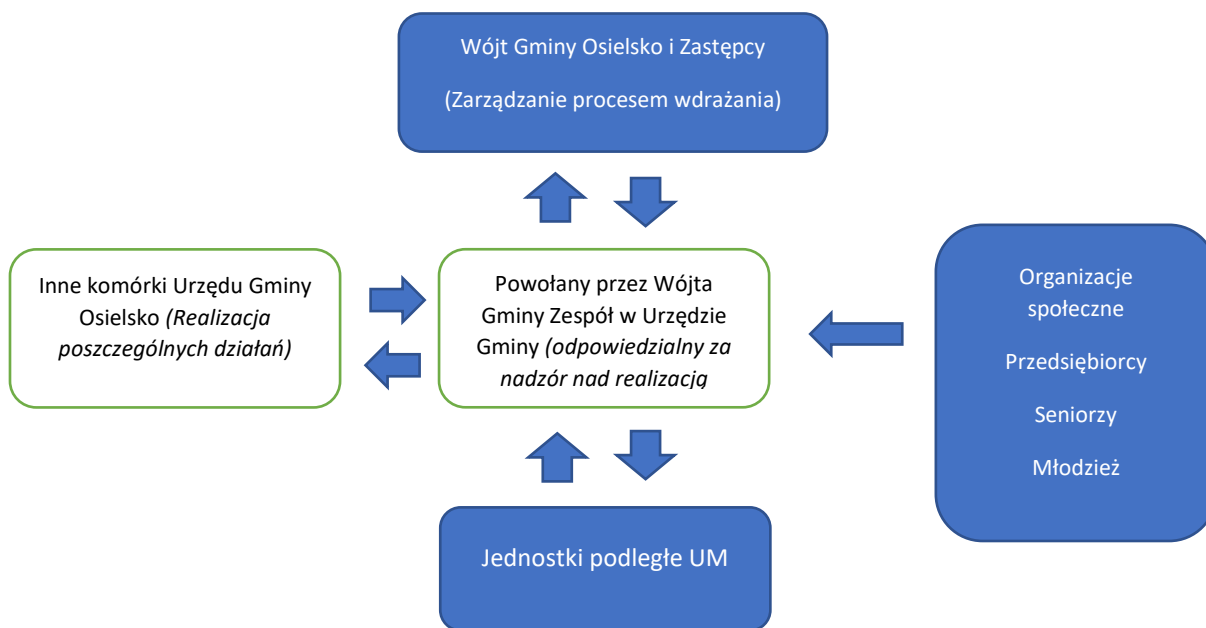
Wójt Gminy Osielsko i Zastępcy

(Zarządzanie procesem wdrażania)

Inne komórki Urzędu Gminy Osielsko *(Realizacja poszczególnych działań)*

Powołany przez Wójta Gminy Zespół w Urzędzie Gminy *(odpowiedzialny za nadzór nad realizacją*

Organizacje społeczne

Przedsiębiorcy

Seniorzy

Młodzież

Jednostki podległe UM